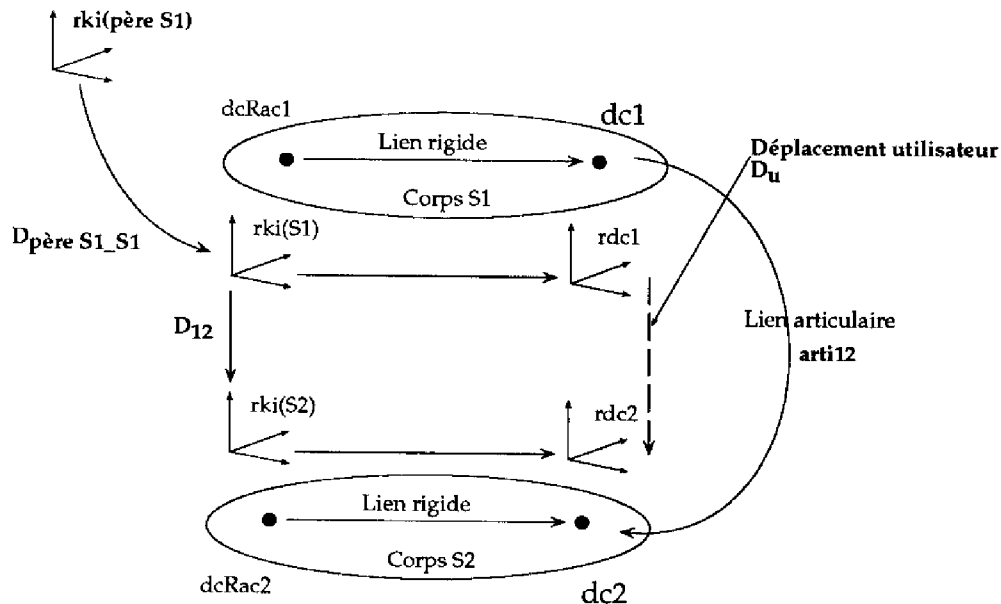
rki(père S1)

dcRac1

dc1

Lien rigide

Corps S1

Déplacement utilisateur $D_u$

$D_{père\ S1\_S1}$

rki(S1)

rdc1

$D_{12}$

Lien articulaire

arti12

rki(S2)

rdc2

Lien rigide

Corps S2

dcRac2

dc2